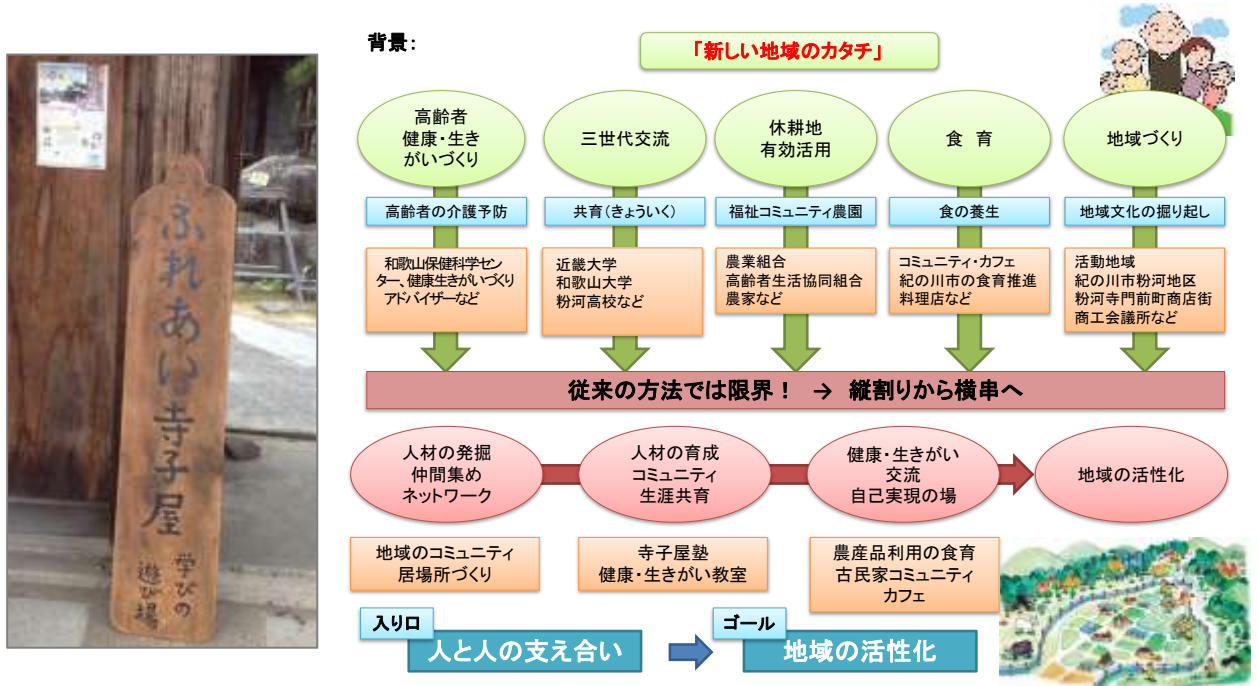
ふれあい寺子屋
学びの遊び場

背景:

「新しい地域のカタチ」

高齢者
健康・生き
がいづくり

高齢者の介護予防

和歌山保健科学センター、健康生きがいづくりアドバイザーなど

三世代交流

共育(きょういく)

近畿大学
和歌山大学
粉河高校など

休耕地
有効活用

福祉コミュニティ農園

農業組合
高齢者生活協同組合
農家など

食　育

食の養生

コミュニティ・カフェ
紀の川市の食育推進
料理店など

地域づくり

地域文化の掘り起し

活動地域
紀の川市粉河地区
粉河寺門前町商店街
商工会議所など

従来の方法では限界！ → 縦割りから横串へ

人材の発掘
仲間集め
ネットワーク

人材の育成
コミュニティ
生涯共育

健康・生きがい
交流
自己実現の場

地域の活性化

地域のコミュニティ
居場所づくり

寺子屋塾
健康・生きがい教室

農産品利用の食育
古民家コミュニティ
カフェ

入り口
人と人の支え合い

ゴール
地域の活性化